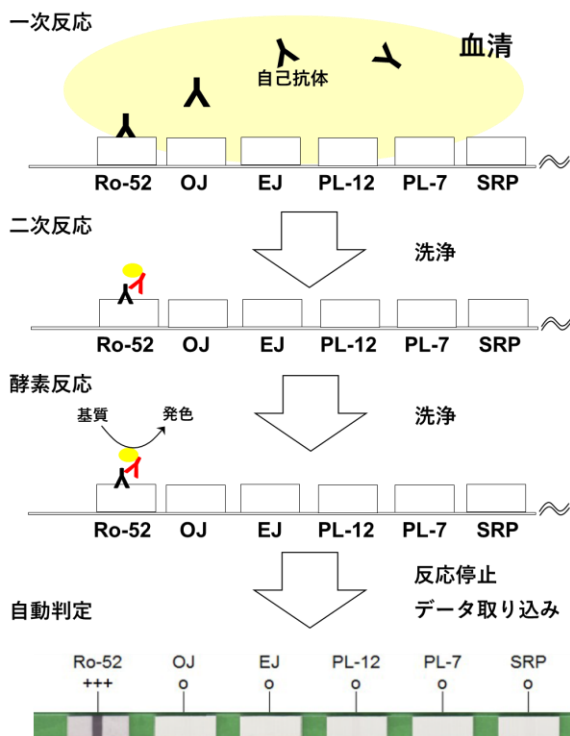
一次反応

血清

自己抗体

Ro-52 OJ EJ PL-12 PL-7 SRP

二次反応

洗浄

Ro-52 OJ EJ PL-12 PL-7 SRP

酵素反応

基質 発色

洗浄

Ro-52 OJ EJ PL-12 PL-7 SRP

反応停止

自動判定

データ取り込み

Ro-52 OJ EJ PL-12 PL-7 SRP

+++ o o o o o